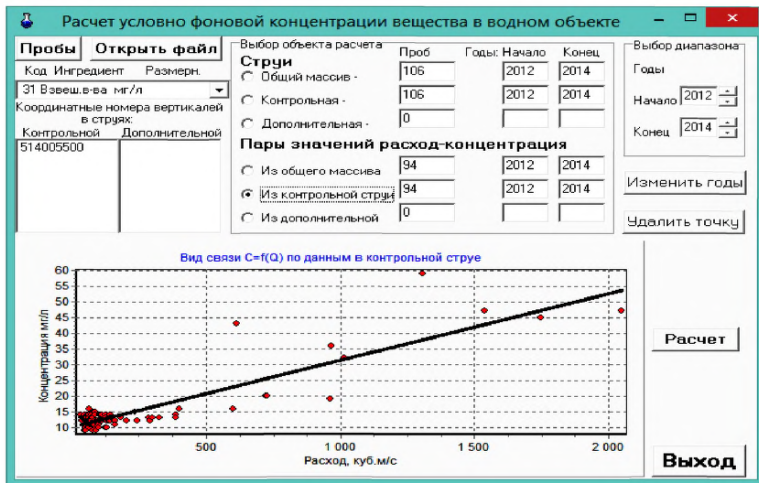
Расчет условно фоновой концентрации вещества в водном объекте

Пробы | Открыть файл

Код Ингредиент Размерн.

31 Взвеш.в-ва мг/л

Координатные номера вертикалей в струях:

Контрольной | Дополнительной

514005500

Выбор объекта расчета

Струи

Проб | Годы: Начало | Конец

Общий массив - 106 | 2012 | 2014

Контрольная - 106 | 2012 | 2014

Дополнительная - 0

Пары значений расход-концентрация

Из общего массива 94 | 2012 | 2014

Из контрольной струи 94 | 2012 | 2014

Из дополнительной 0

Выбор диапазона

Годы

Начало 2012

Конец 2014

Изменить годы

Удалить точку

Вид связи C=f(Q) по данным в контрольной струе

Концентрация мг/л

60
55
50
45
40
35
30
25
20
15
10

500 | 1 000 | 1 500 | 2 000

Расход, куб.м/с

Расчет

Выход